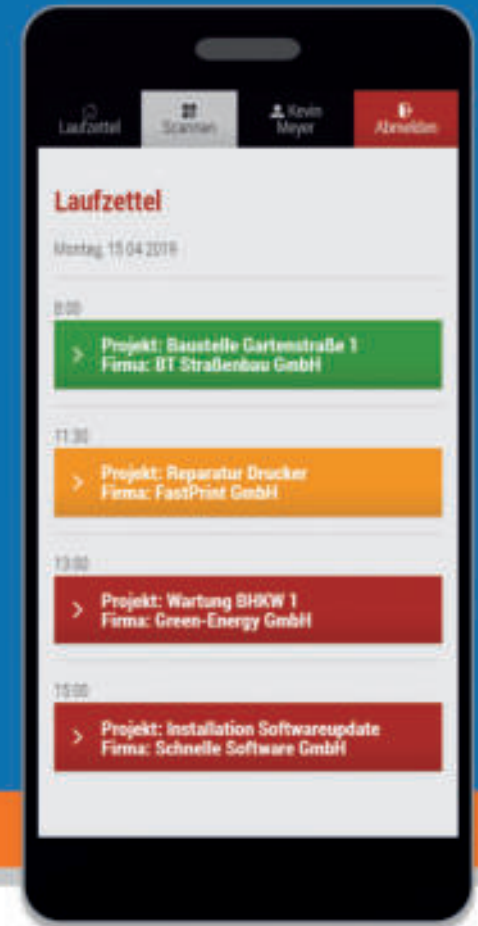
Laufzettel
Scannen
Kevin Meyer
Abmelden

Laufzettel

Montag 15.04.2019

8:00

Projekt: Baustelle Gartenstraße 1
Firma: BT Straßenbau GmbH

11:30

Projekt: Reparatur Drucker
Firma: FastPrint GmbH

13:00

Projekt: Wartung BHKW 1
Firma: Green-Energy GmbH

15:00

Projekt: Installation Softwareupdate
Firma: Schnelle Software GmbH